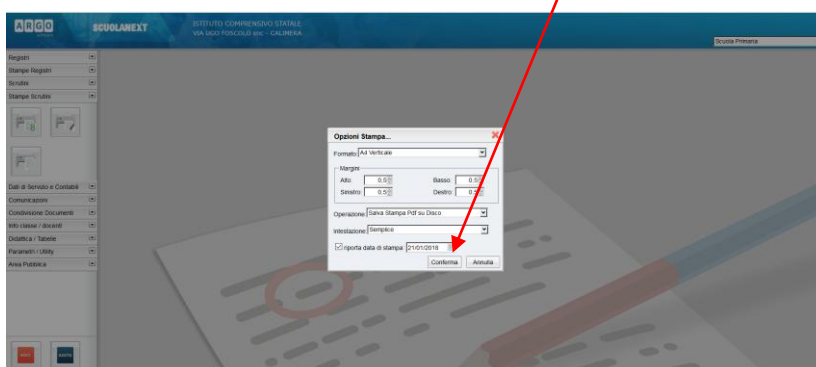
ARGO

SCUOLANEXT

ISTITUTO COMPRENSIVO STATALE
VIA UGO FOSCOLO snc - CALIMERA

Scuola Primaria

Registri
Stampe Registri
Scrutini
Stampe Scrutini

Dati di Servizio e Contabili
Comunicazioni
Condivisione Documenti
Info classe / docenti
Didattica / Tabelle
Parametri / Utility
Area Pubblica

Opzioni Stampa...

Formato A4 Verticale

Margini
Alto 0.5
Basso 0.5
Sinistro 0.5
Destro 0.5

Operazione Salva Stampa Pdf su Disco

Intestazione Semplice

riporta data di stampa 21/01/2019

Conferma
Annulla